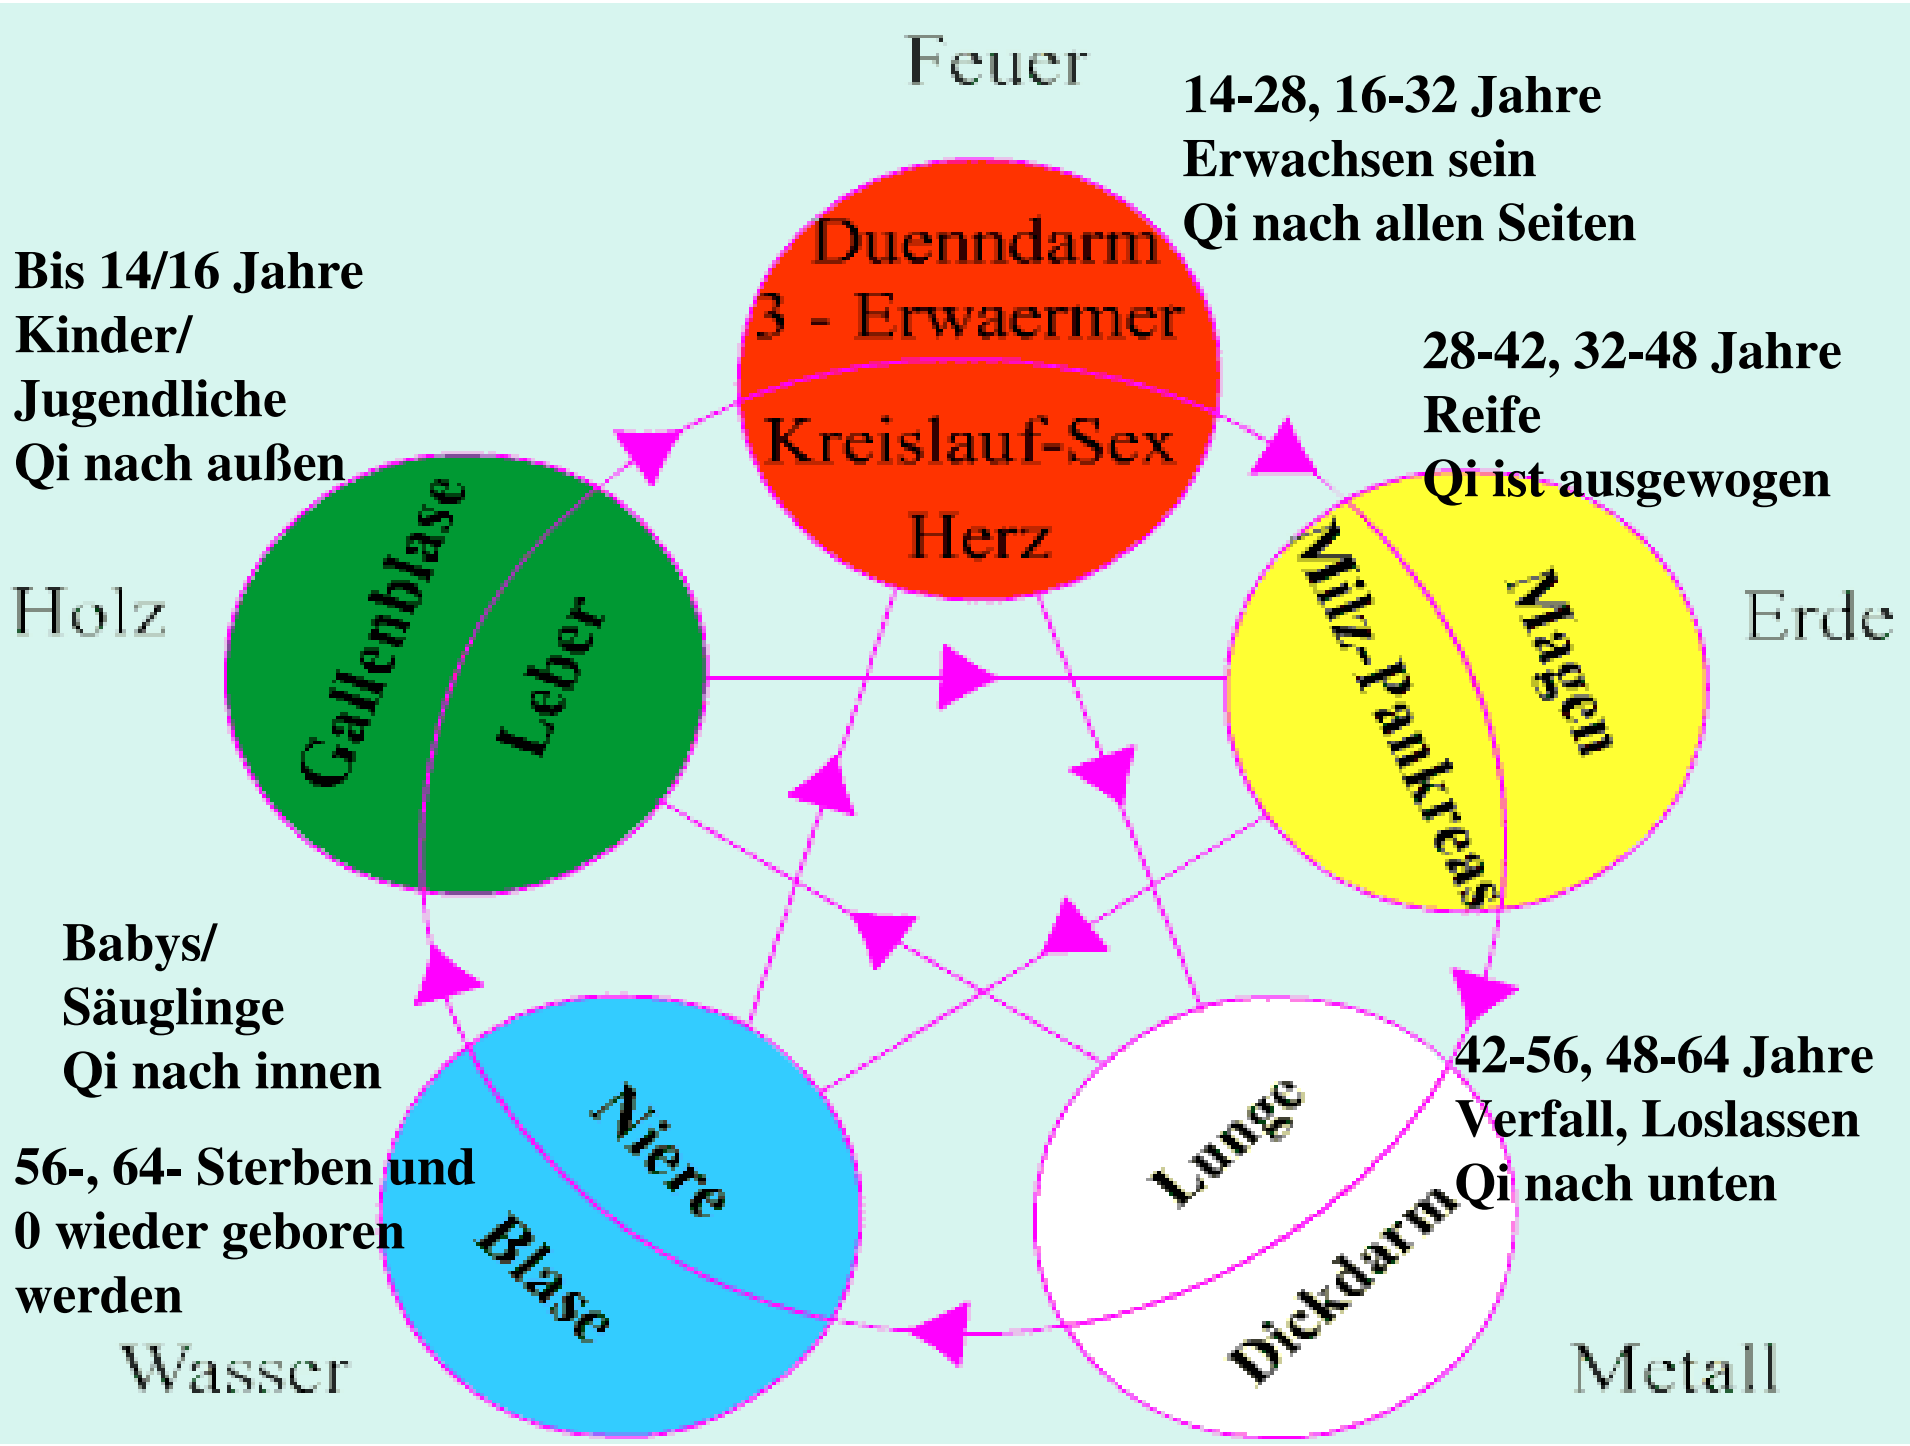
Feuer

14-28, 16-32 Jahre
Erwachsen sein
Qi nach allen Seiten

Duenndarm
3 - Erwaermer
Kreislauf-Sex
Herz

Bis 14/16 Jahre
Kinder/
Jugendliche
Qi nach außen

28-42, 32-48 Jahre
Reife
Qi ist ausgewogen

Holz

Gallenblase
Leber

Milz-Pankreas
Magen

Erde

Babys/
Säuglinge
Qi nach innen

56-, 64- Sterben und
0 wieder geboren
werden

Niere
Blase

Lunge
Dickdarm

42-56, 48-64 Jahre
Verfall, Loslassen
Qi nach unten

Wasser

Metall